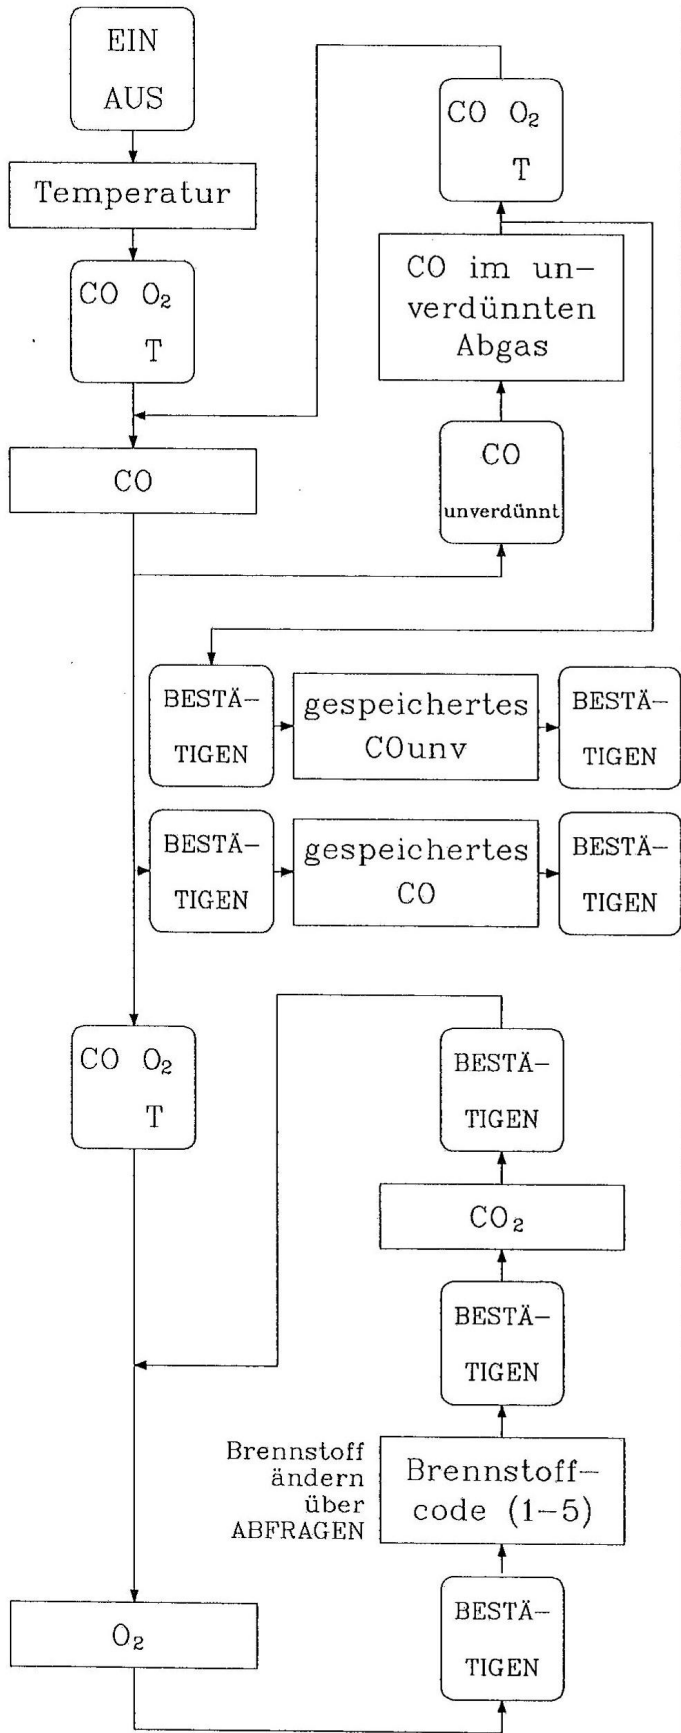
EIN AUS

Temperatur

CO $O_2$ T

CO

CO $O_2$ T

CO im unverdünnten Abgas

CO unverdünnt

BESTÄTIGEN

gespeichertes COunv

BESTÄTIGEN

BESTÄTIGEN

gespeichertes CO

BESTÄTIGEN

CO $O_2$ T

BESTÄTIGEN

$CO_2$

BESTÄTIGEN

Brennstoff ändern über ABFRAGEN

Brennstoffcode (1–5)

$O_2$

BESTÄTIGEN